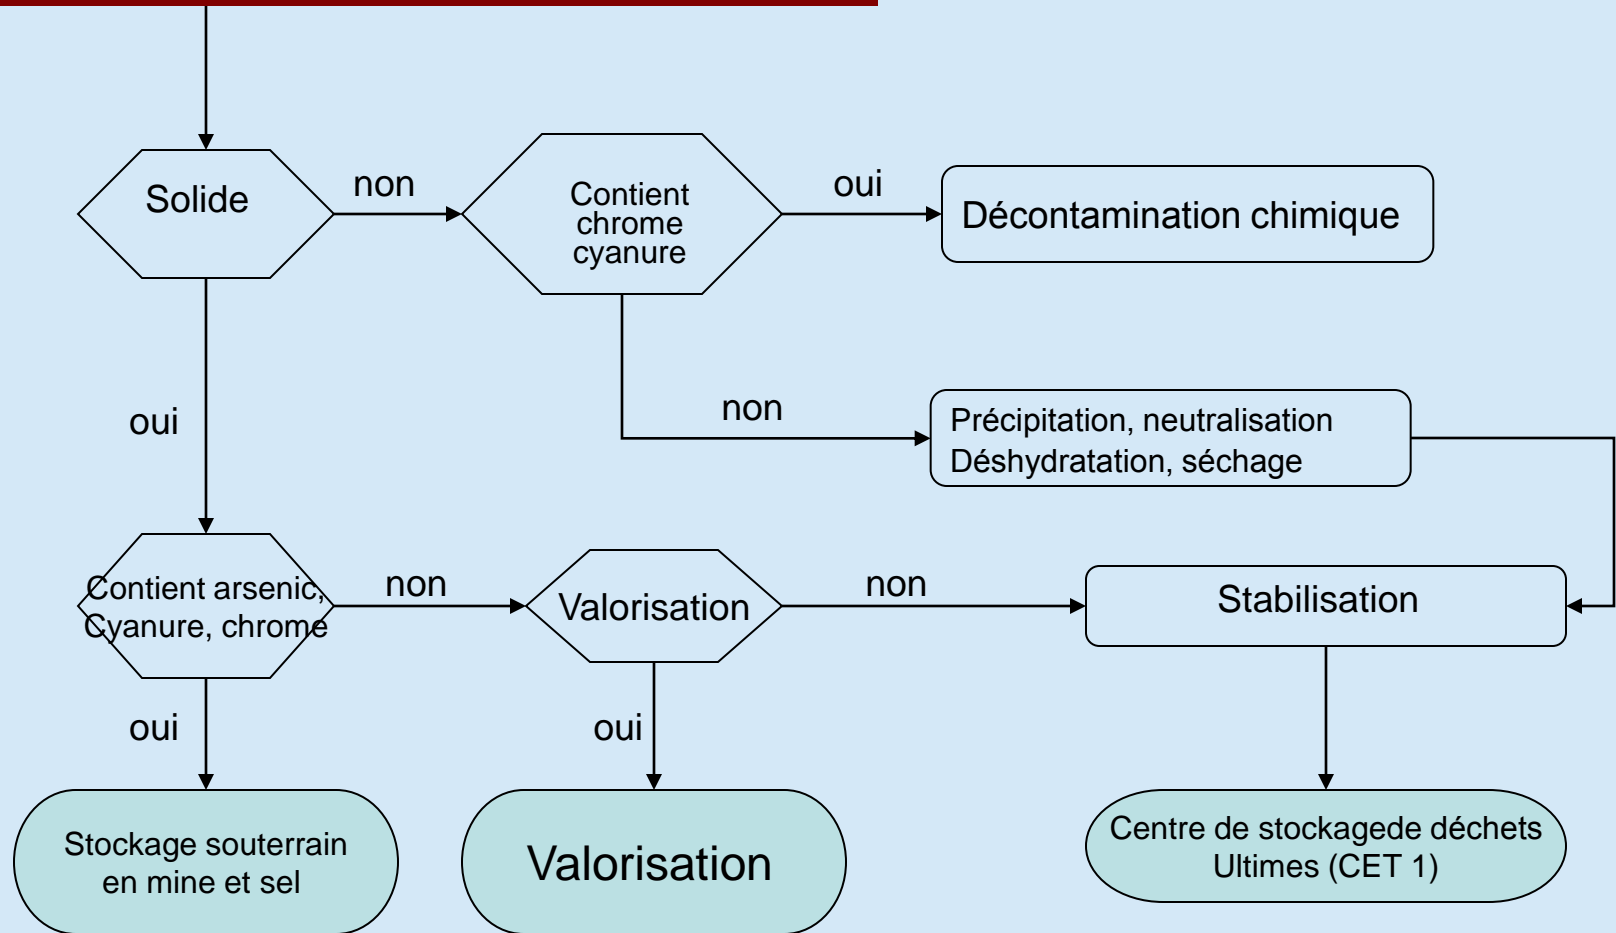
Solide

non

Contient chrome cyanure

oui

Décontamination chimique

oui

non

Précipitation, neutralisation
Déshydratation, séchage

Contient arsenic, Cyanure, chrome

non

Valorisation

non

Stabilisation

oui

oui

Stockage souterrain en mine et sel

Valorisation

Centre de stockagede déchets Ultimes (CET 1)